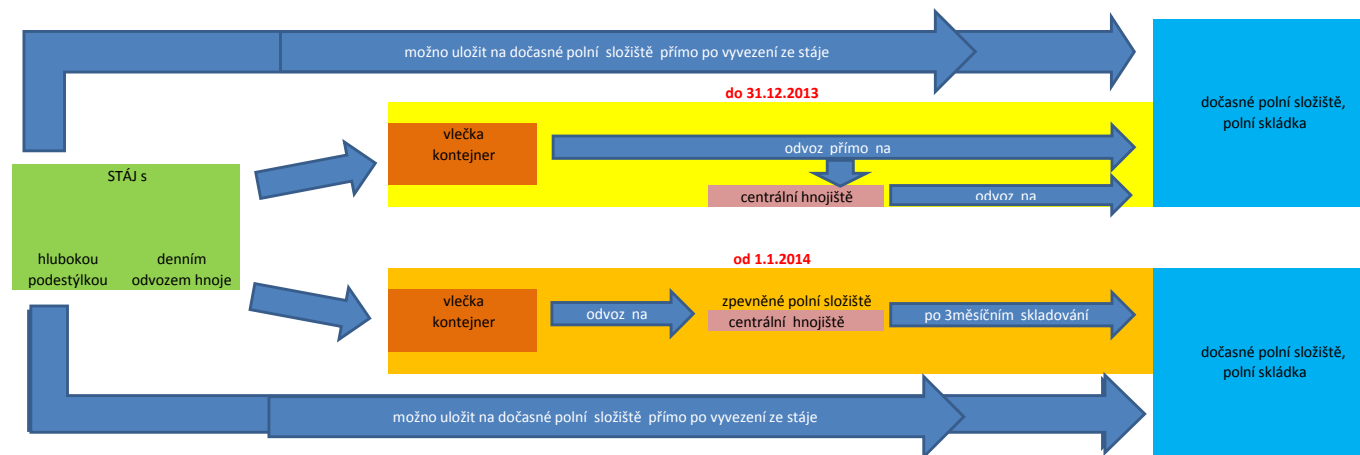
možno uložit na dočasné polní složiště přímo po vyvezení ze stáje

do 31.12.2013

dočasné polní složiště, polní skládka

STÁJ s

hlubokou podestýlkou

denním odvozem hnoje

vlečka kontejner

odvoz přímo na

centrální hnojiště

odvoz na

od 1.1.2014

vlečka kontejner

odvoz na

zpevněné polní složiště

centrální hnojiště

po 3měsíčním skladování

dočasné polní složiště, polní skládka

možno uložit na dočasné polní složiště přímo po vyvezení ze stáje